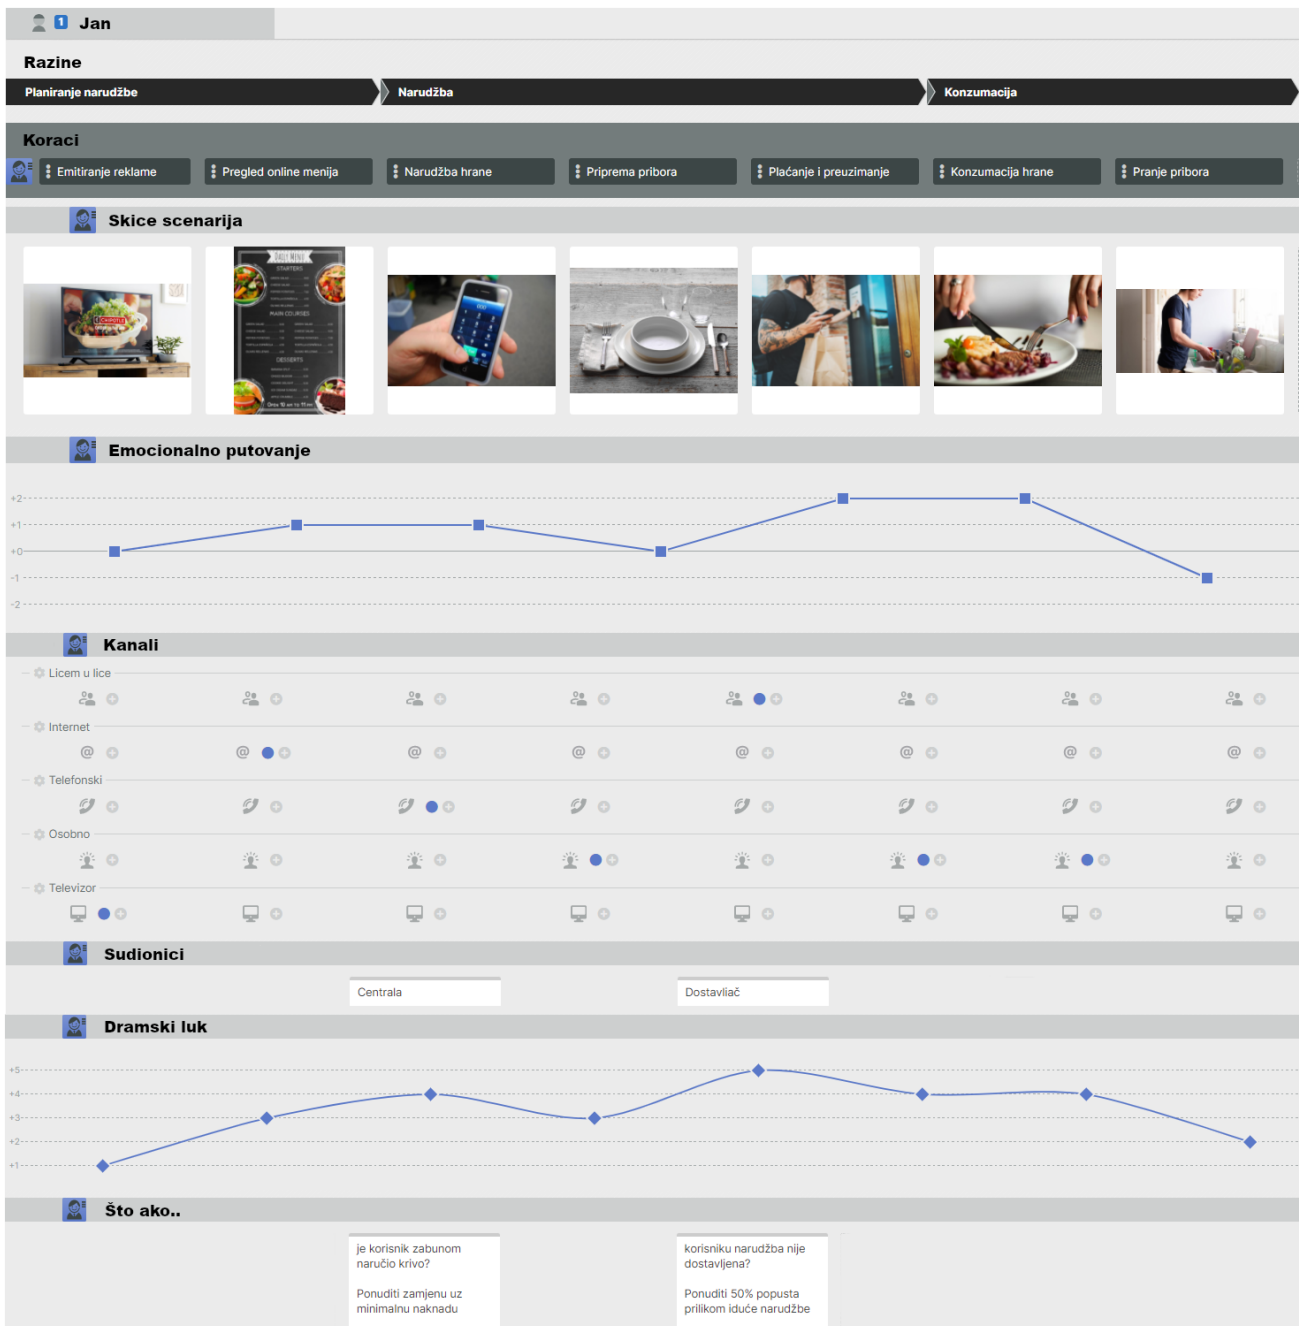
1 Jan

Razine

Planiranje narudžbe | Narudžba | Konzumacija

Koraci

Emitiranje reklame | Pregled online menija | Narudžba hrane | Priprema pribora | Plaćanje i preuzimanje | Konzumacija hrane | Pranje pribora

Skice scenarija

Emocionalno putovanje

+2
+1
+0
-1
-2

Kanali

Licem u lice

Internet

Telefonski

Osobno

Televizor

Sudionici

Centrala

Dostavljač

Dramski luk

+5
+4
+3
+2
+1

Što ako..

je korisnik zabunom naručio krivo?

Ponuditi zamjenu uz minimalnu naknadu

korisniku narudžba nije dostavljena?

Ponuditi 50% popusta prilikom iduće narudžbe